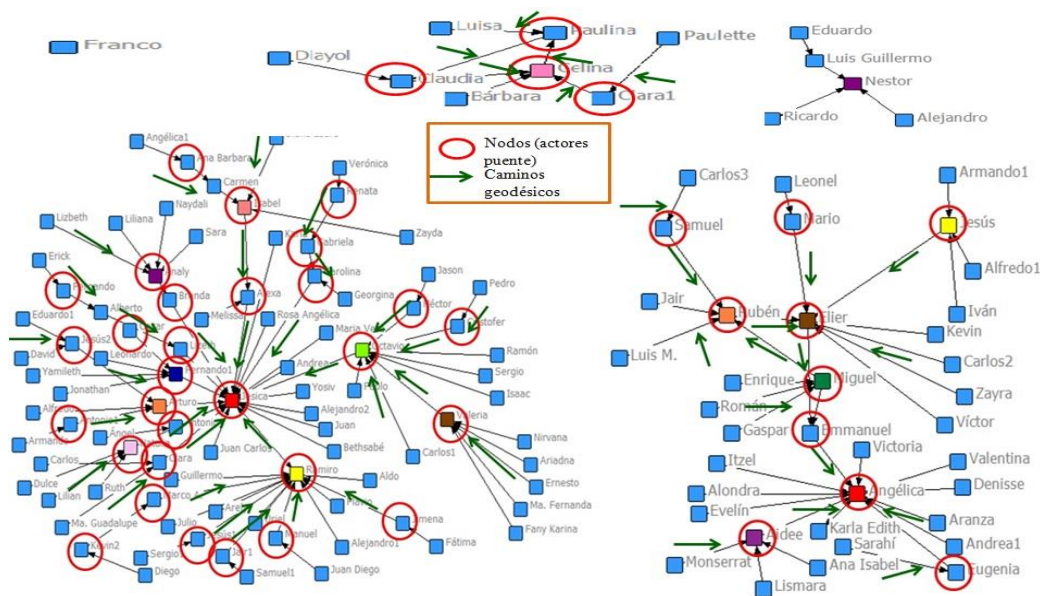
Franco

Luisa
Paulina
Paulette
Diayol
Claudia
Selina
Bárbara
Clara1

Eduardo
Luis Guillermo
Nestor
Ricardo
Alejandro

Nodos (actores puente)
Caminos geodésicos

Angélica1
Ana Barbara
Carmen
Verónica
Renata
Isabel
Zayda
Lizbeth
Liliana
Naydali
Sara
Gabriela
Carolina
Erick
Anaয
Fernando
Brenda
Alexa
Georgina
Jason
Pedro
Alberto
Melissa
Rosa Angélica
Héctor
Cristofer
Eduardo1
Jesús2
Maria Ve
Octavio
David
Leonardo
Andrea
Ramón
Yamileth
Fernando1
Yosiv
Pablo
Sergio
Jonathan
Arturo
Isaac
Alfonso
Antonia
Alejandro2
Juan
Valeria
Armando
Juan Carlos
Bethsabé
Nirvana
Carlos
Clara
Carlos1
Ariadna
Dulce
Ruth
Guillermo
Ramiro
Aldo
Ernesto
Lilian
Marco
Ma. Fernanda
Ma. Guadalupe
Julio
Ximena
Fany Karina
Karin2
Sergio
Manuel
Alejandro1
Fátima
Diego
Jair
Samuel1
Juan Diego

Carlos3
Leonel
Armando1
Samuel
Mario
Jesús
Alfredo1
Jair
Rubén
Elier
Iván
Kevin
Luis M.
Carlos2
Enrique
Miguel
Zayra
Román
Víctor
Gaspar
Emmanuel
Victoria
Itzel
Valentina
Angélica
Denisse
Alondra
Evelín
Aranza
Karla Edith
Aidee
Sarahí
Andrea1
Monserrat
Ana Isabel
Eugenia
Lismara